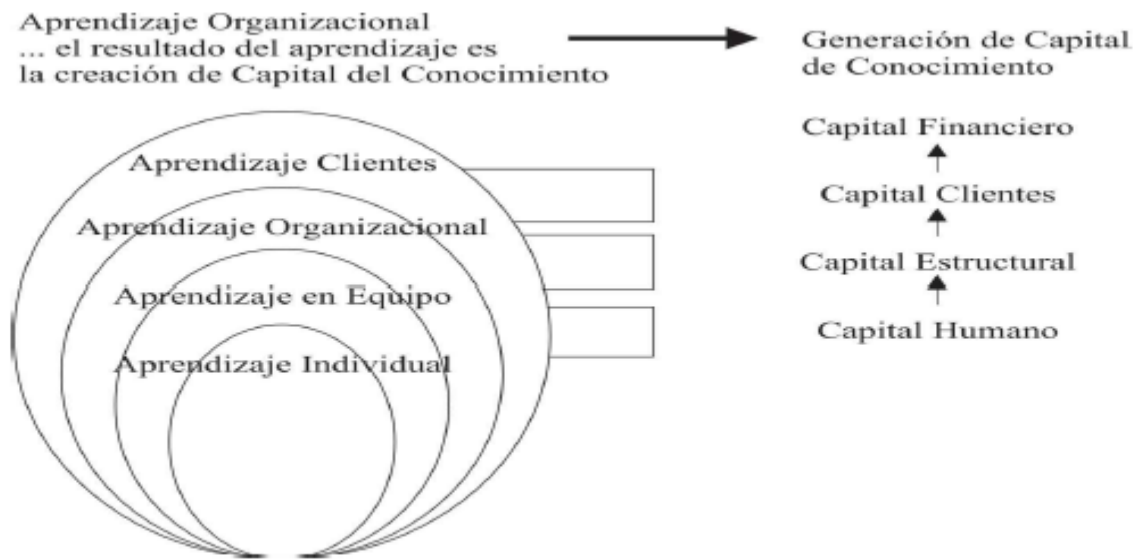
Aprendizaje Organizacional
... el resultado del aprendizaje es la creación de Capital del Conocimiento

Generación de Capital de Conocimiento

Aprendizaje Clientes
Aprendizaje Organizacional
Aprendizaje en Equipo
Aprendizaje Individual

Capital Financiero
Capital Clientes
Capital Estructural
Capital Humano